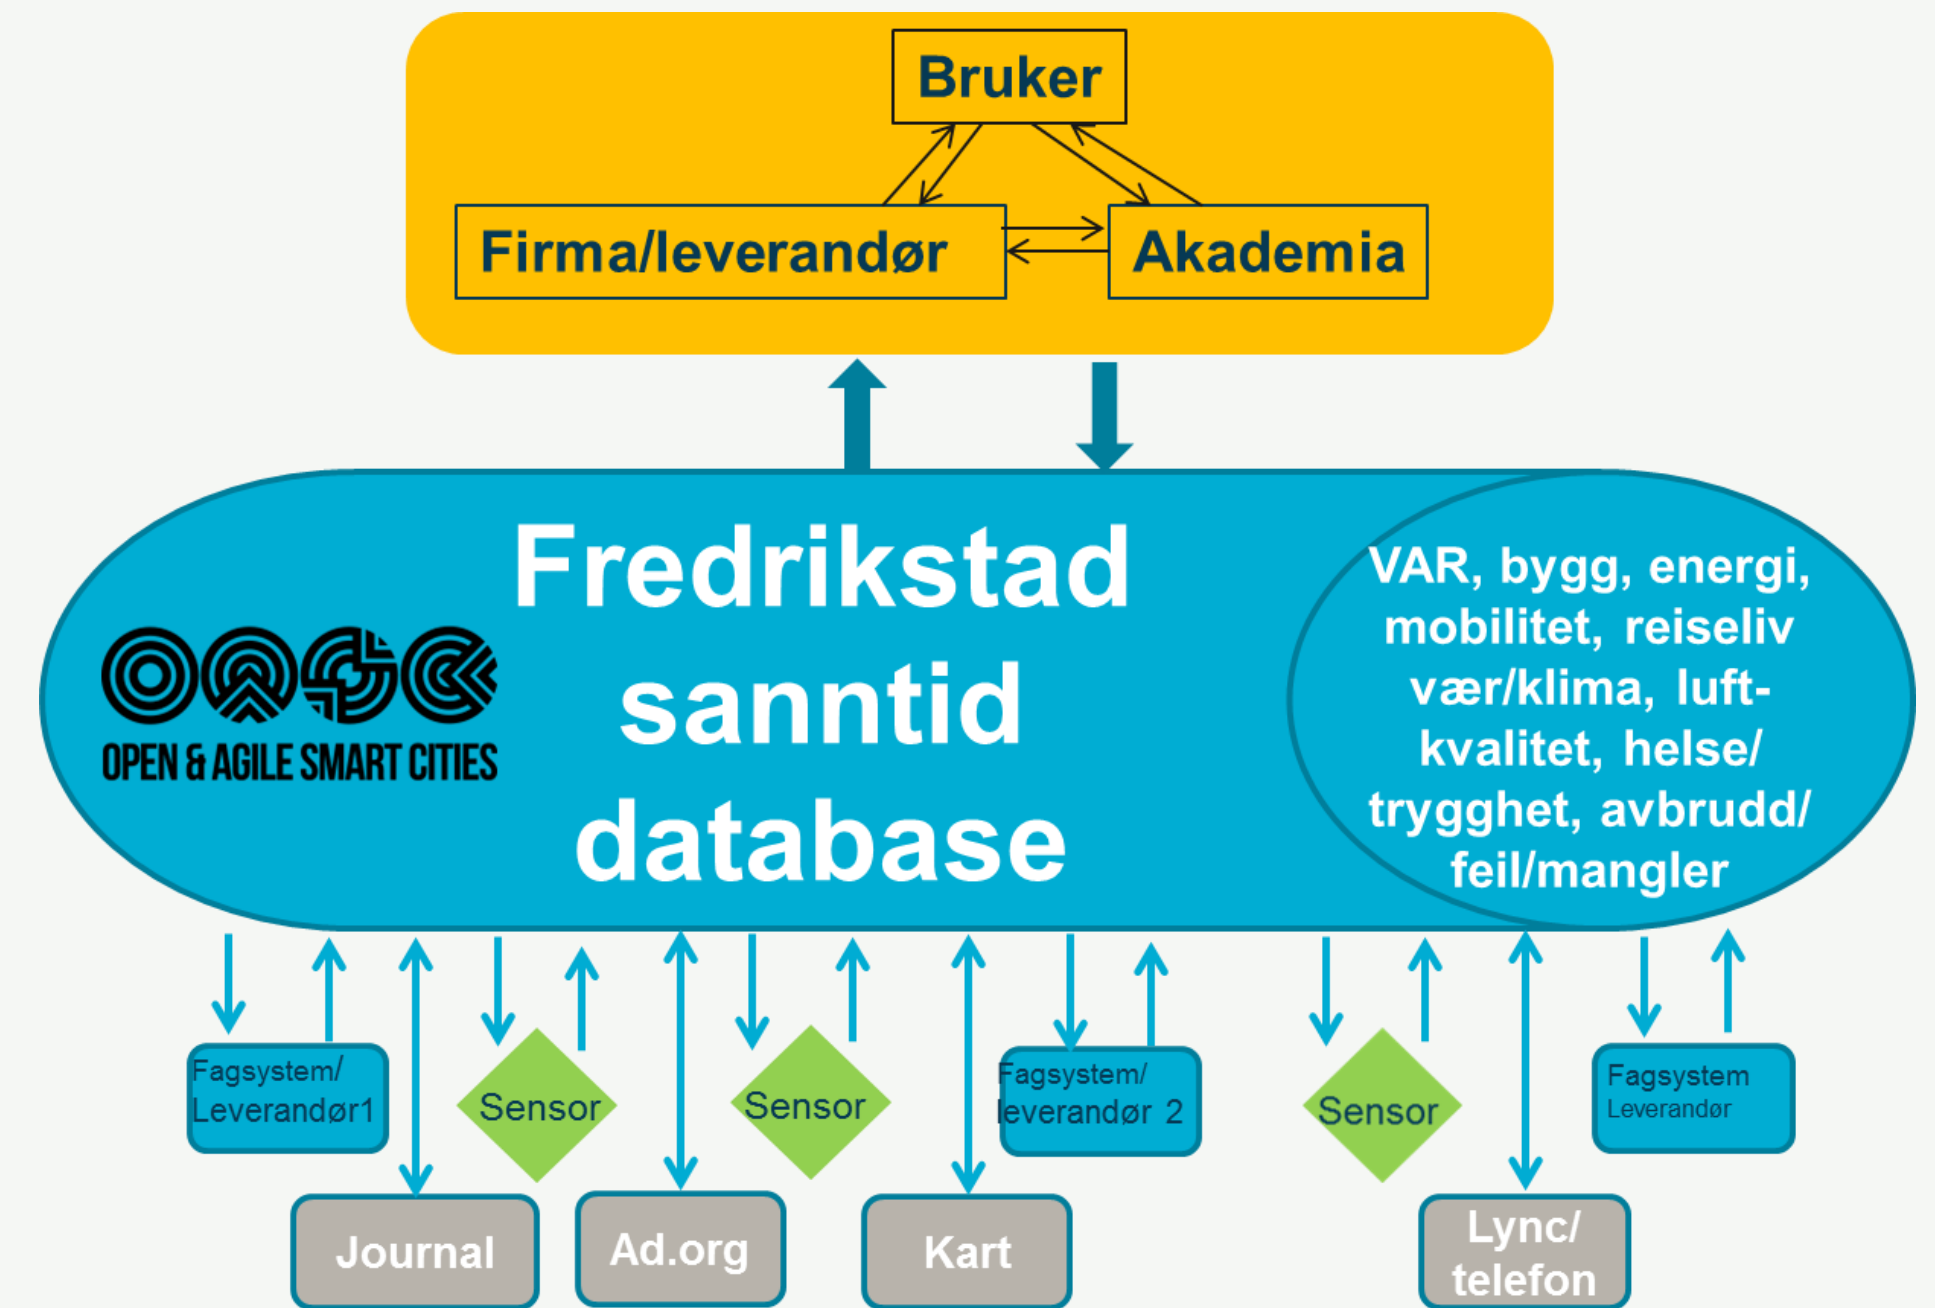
Bruker

Firma/leverandør

Akademia

Fredrikstad sanntid database

OPEN & AGILE SMART CITIES

VAR, bygg, energi, mobilitet, reiseliv vær/klima, luftkvalitet, helse/ trygghet, avbrudd/ feil/mangler

Fagsystem/ Leverandør1

Sensor

Sensor

Fagsystem/ leverandør 2

Sensor

Fagsystem Leverandør

Journal

Ad.org

Kart

Lync/ telefon